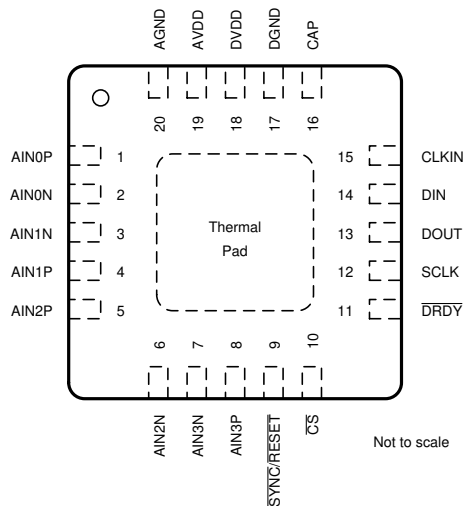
AGND AVDD DVDD DGND CAP

20 19 18 17 16

AIN0P 1
AIN0N 2
AIN1N 3
AIN1P 4
AIN2P 5

15 CLKIN
14 DIN
13 DOUT
12 SCLK
11 $\overline{DRDY}$

Thermal Pad

6 7 8 9 10

AIN2N AIN3N AIN3P $\overline{SYNC}/\overline{RESET}$ $\overline{CS}$

Not to scale